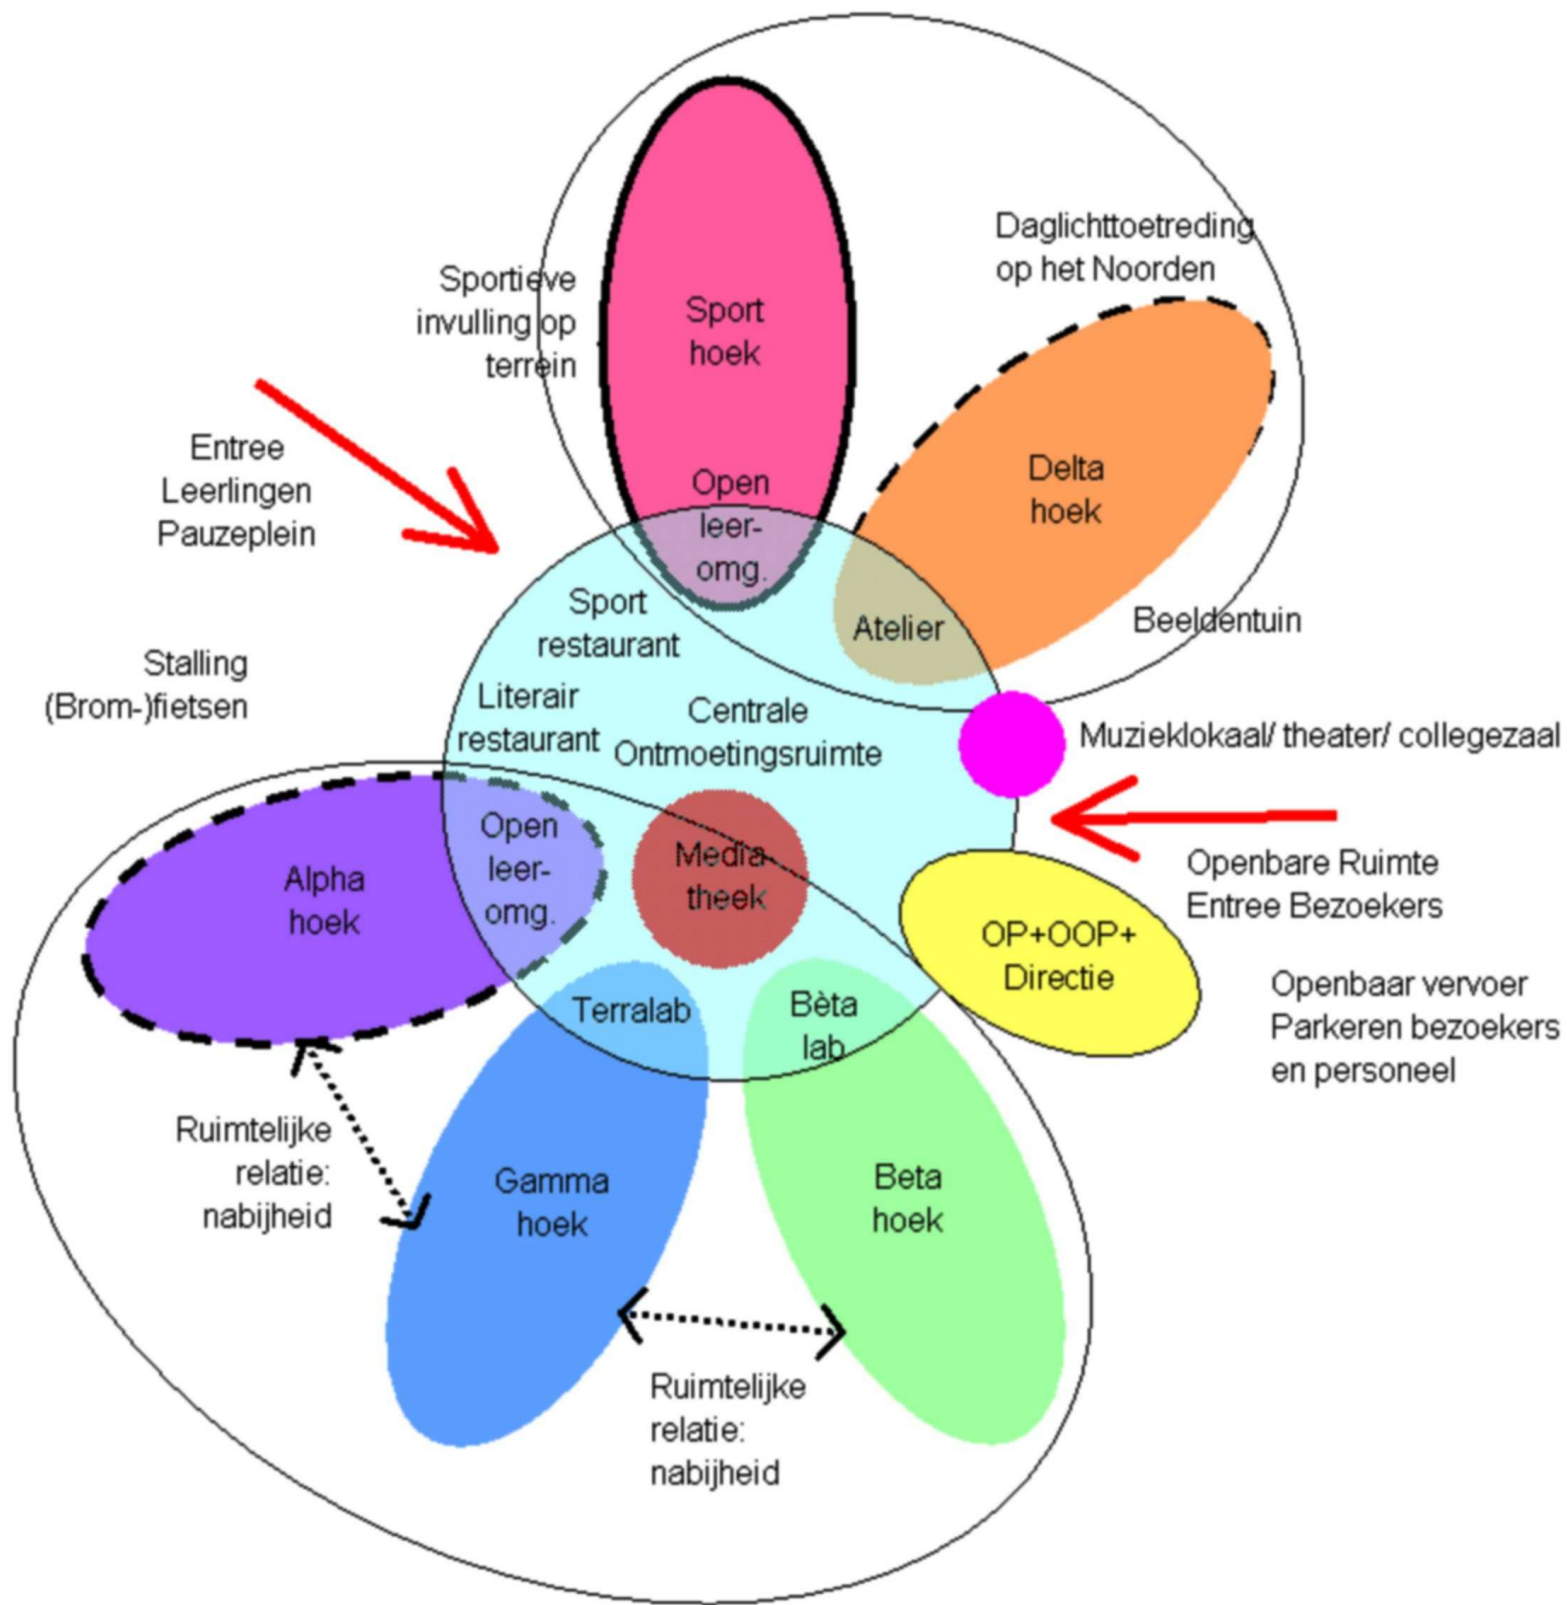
Daglichttoetreding op het Noorden

Sportieve invulling op terrein

Sport hoek

Entree Leerlingen Pauzeplein

Open leer-omg.

Delta hoek

Sport restaurant

Atelier

Beeldentuin

Stalling (Brom-)fietsen

Literair restaurant

Centrale Ontmoetingsruimte

Muzieklokaal/ theater/ collegezaal

Open leer-omg.

Alpha hoek

Media-theek

Openbare Ruimte Entree Bezoekers

OP+OOP+ Directie

Openbaar vervoer Parkeren bezoekers en personeel

Terralab

Bèta lab

Ruimtelijke relatie: nabijheid

Gamma hoek

Beta hoek

Ruimtelijke relatie: nabijheid